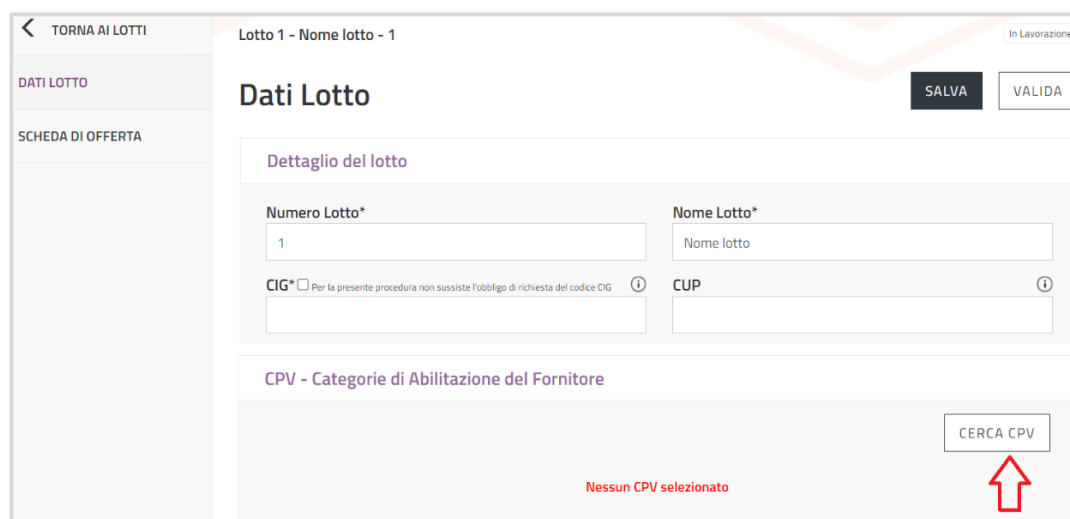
TORNA AI LOTTI

DATI LOTTO

SCHEDA DI OFFERTA

Lotto 1 - Nome lotto - 1

In Lavorazione

Dati Lotto

SALVA

VALIDA

Dettaglio del lotto

Numero Lotto*

1

Nome Lotto*

Nome lotto

CIG* Per la presente procedura non sussiste l'obbligo di richiesta del codice CIG

CUP

CPV - Categorie di Abilitazione del Fornitore

CERCA CPV

Nessun CPV selezionato